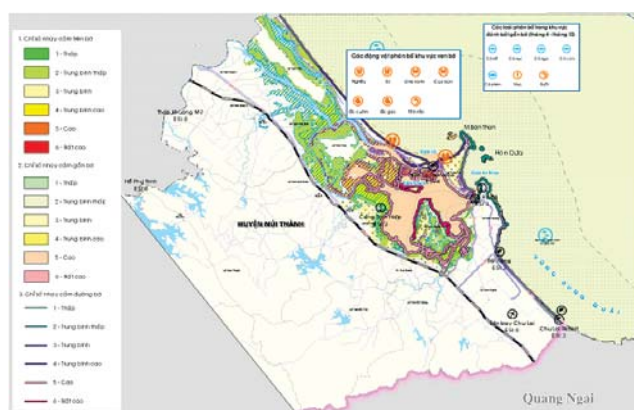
1. Chỉ số nhạy cảm trên bờ

1 - Thấp

2 - Trung bình thấp

3 - Trung bình

4 - Trung bình cao

5 - Cao

6 - Rất cao

2. Chỉ số nhạy cảm gần bờ

1 - Thấp

2 - Trung bình thấp

3 - Trung bình

4 - Trung bình cao

5 - Cao

6 - Rất cao

3. Chỉ số nhạy cảm đường bờ

1 - Thấp

2 - Trung bình thấp

3 - Trung bình

4 - Trung bình cao

5 - Cao

6 - Rất cao

Các động vật phân bố khu vực ven bờ

Nghêu

Sò

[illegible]

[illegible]

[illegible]

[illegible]

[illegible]

Các loài phân bố trong khu vực đánh bắt gần bờ (tháng 4 - tháng 10)

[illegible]

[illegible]

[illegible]

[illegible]

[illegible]

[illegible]

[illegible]

HUYỆN NÚI THÀNH

Hòn Dứa

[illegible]

Quang Ngai